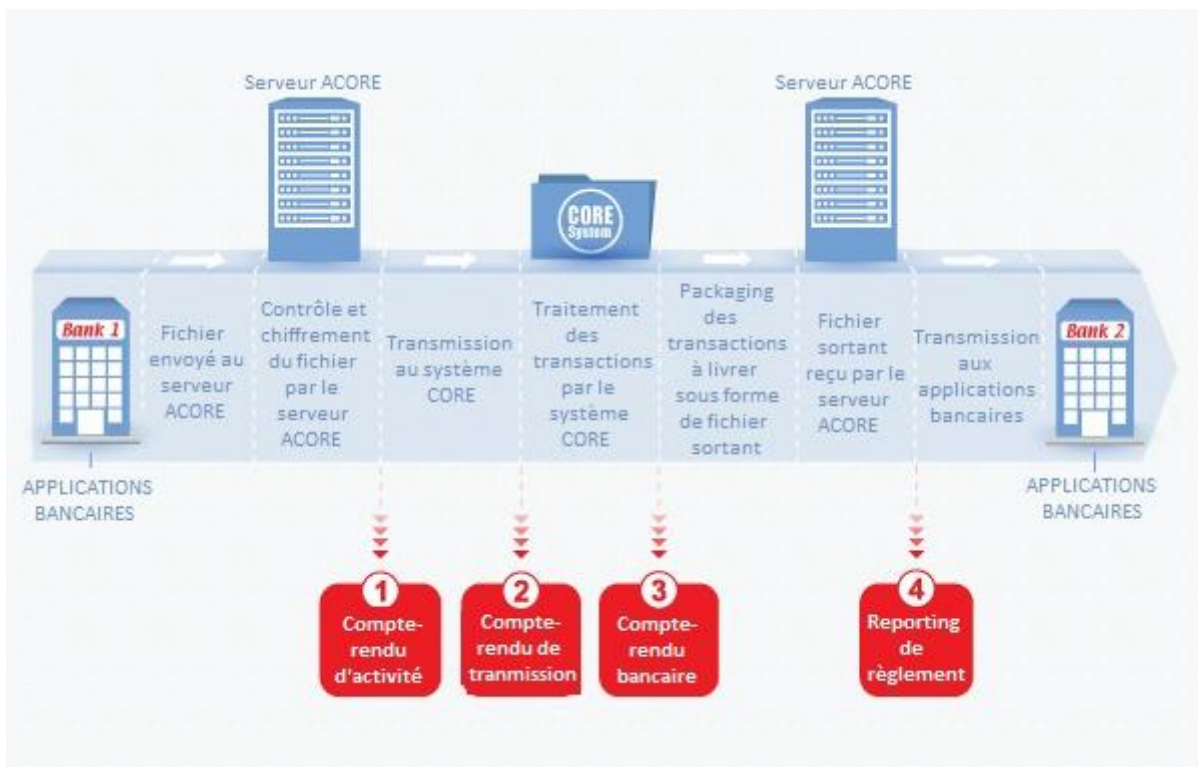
Serveur ACORE

Serveur ACORE

CORE System

Bank 1

Fichier envoyé au serveur ACORE

Contrôle et chiffrement du fichier par le serveur ACORE

Transmission au système CORE

Traitement des transactions par le système CORE

Packaging des transactions à livrer sous forme de fichier sortant

Fichier sortant reçu par le serveur ACORE

Transmission aux applications bancaires

Bank 2

APPLICATIONS BANCAIRES

APPLICATIONS BANCAIRES

1 Compte-rendu d'activité

2 Compte-rendu de tranmission

3 Compte-rendu bancaire

4 Reporting de règlement